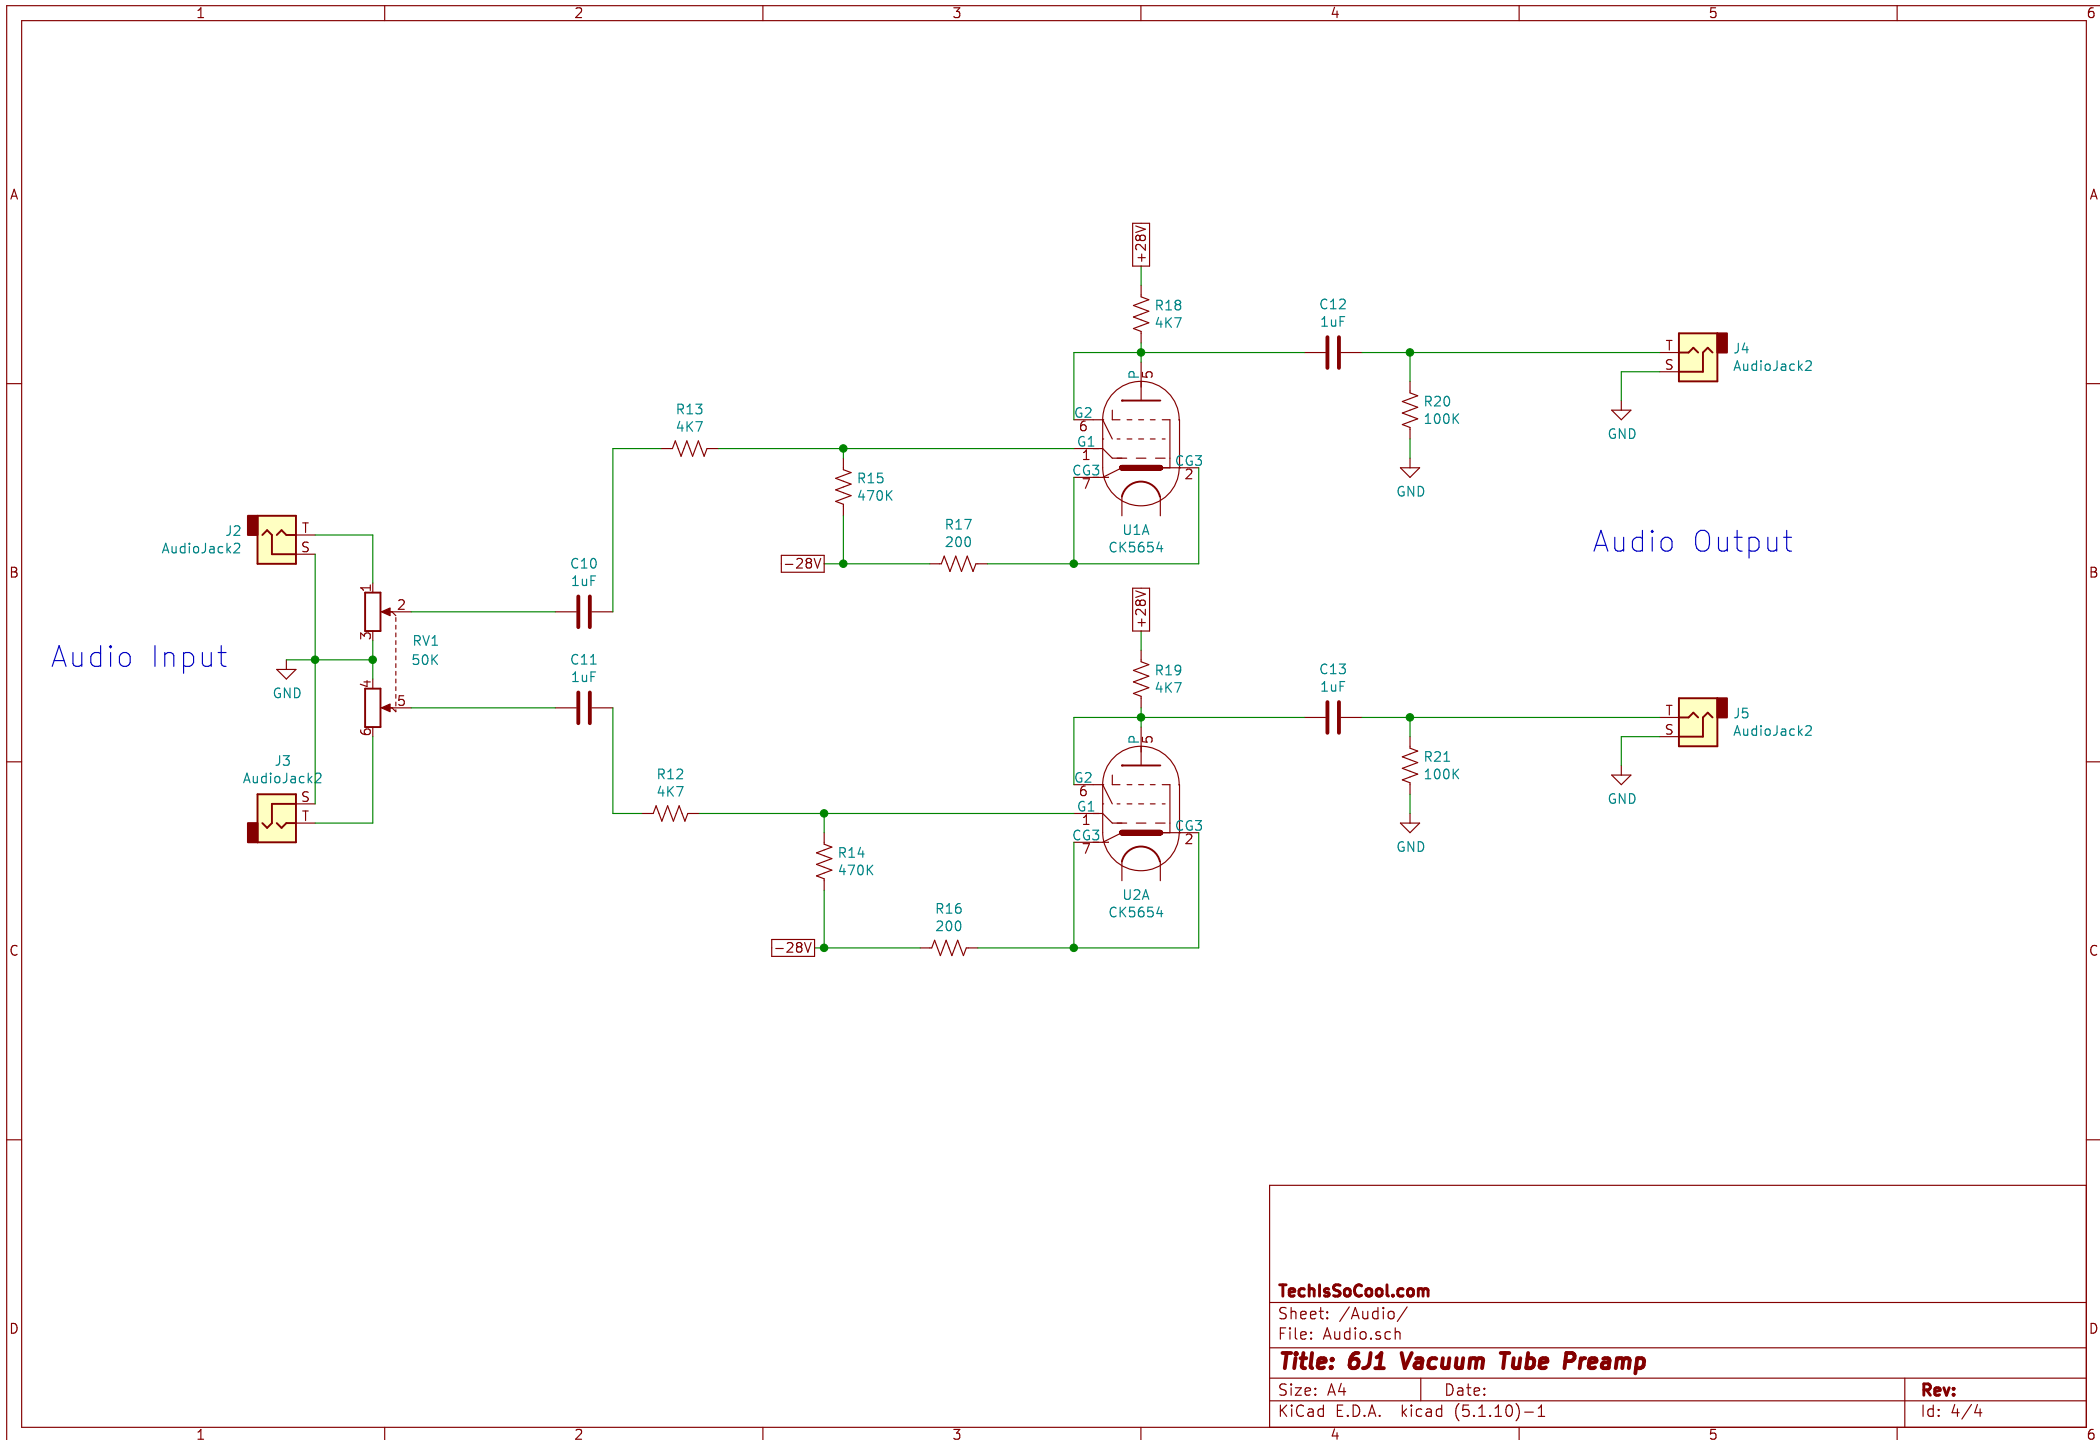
1 2 3 4 5 6

A

B

C

D

+28V

R18
4K7

C12
1uF

J4
AudioJack2

T
S

GND

R20
100K

GND

R13
4K7

G2
6
G1
1
CG3
7

P
5

CG3
2

R15
470K

U1A
CK5654

R17
200

-28V

Audio Output

J2
AudioJack2

T
S

C10
1uF

1
2
3

RV1
50K

Audio Input

GND

4
5
6

C11
1uF

+28V

R19
4K7

C13
1uF

J5
AudioJack2

T
S

GND

R21
100K

GND

J3
AudioJack2

S
T

R12
4K7

G2
6
G1
1
CG3
7

P
5

CG3
2

R14
470K

U2A
CK5654

R16
200

-28V

TechIsSoCool.com
Sheet: /Audio/
File: Audio.sch
Title: 6J1 Vacuum Tube Preamp
Size: A4 Date: Rev:
KiCad E.D.A. kicad (5.1.10)-1 Id: 4/4

1 2 3 4 5 6